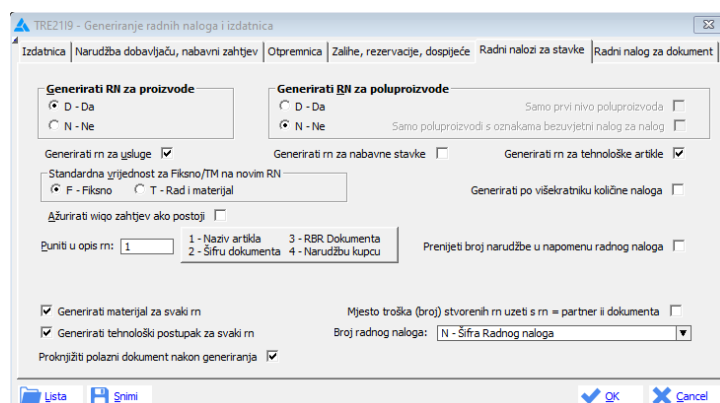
TRE21I9 - Generiranje radnih naloga i izdatnica

Izdatnica | Narudžba dobavljaču, nabavni zahtjev | Otpremnica | Zalihe, rezervacije, dospijeće | Radni nalozi za stavke | Radni nalog za dokument

Generirati RN za proizvode
D - Da
N - Ne

Generirati RN za poluproizvode
D - Da
N - Ne
Samo prvi nivo poluproizvoda
Samo poluproizvodi s oznakama bezuvjetni nalog za nalog

Generirati rn za usluge
Generirati rn za nabavne stavke
Generirati rn za tehnološke artikle

Standardna vrijednost za Fiksno/TM na novim RN
F - Fiksno
T - Rad i materijal

Generirati po višekratniku količine naloga

Ažurirati wiqo zahtjev ako postoji

Puniti u opis rn: 1
1 - Naziv artikla
2 - Šifru dokumenta
3 - RBR Dokumenta
4 - Narudžbu kupcu

Prenijeti broj narudžbe u napomenu radnog naloga

Generirati materijal za svaki rn
Generirati tehnološki postupak za svaki rn
Proknjižiti polazni dokument nakon generiranja

Mjesto troška (broj) stvorenih rn uzeti s rn = partner ii dokumenta
Broj radnog naloga: N - Šifra Radnog naloga

Lista
Snimi
OK
Cancel